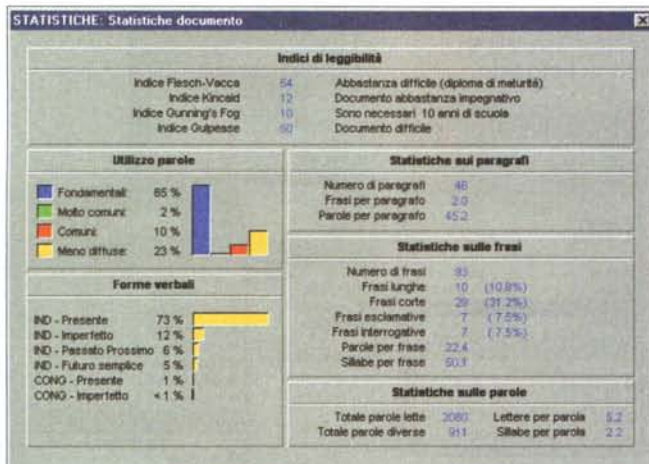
STATISTICHE: Statistiche documento

Indici di leggibilità

| | | |
|---|---|---|
| Indice Flesch-Vacca | 54 | Abbastanza difficile (diploma di maturità) |
| Indice Kincaid | 12 | Documento abbastanza impegnativo |
| Indice Gunning's Fog | 10 | Sono necessari 10 anni di scuola |
| Indice Gulpease | 50 | Documento difficile |

Utilizzo parole

| | |
|---|---|
| Fondamentali | 65 % |
| Molto comuni | 2 % |
| Comuni | 10 % |
| Meno diffuse | 23 % |

Forme verbali

| | |
|---|---|
| IND - Presente | 73 % |
| IND - Imperfetto | 12 % |
| IND - Passato Prossimo | 6 % |
| IND - Futuro semplice | 5 % |
| CONG - Presente | 1 % |
| CONG - Imperfetto | < 1 % |

Statistiche sui paragrafi

| | |
|---|---|
| Numero di paragrafi | 46 |
| Frasi per paragrafo | 2.0 |
| Parole per paragrafo | 45.2 |

Statistiche sulle frasi

| | | |
|---|---|---|
| Numero di frasi | 93 | |
| Frasi lunghe | 10 | (10.8%) |
| Frasi corte | 29 | (31.2%) |
| Frasi esclamative | 7 | (7.5%) |
| Frasi interrogative | 7 | (7.5%) |
| Parole per frase | 22.4 | |
| Sillabe per frase | 50.3 | |

Statistiche sulle parole

| | | | |
|---|---|---|---|
| Totale parole lette | 2080 | Lettere per parola | 5.2 |
| Totale parole diverse | 911 | Sillabe per parola | 2.2 |